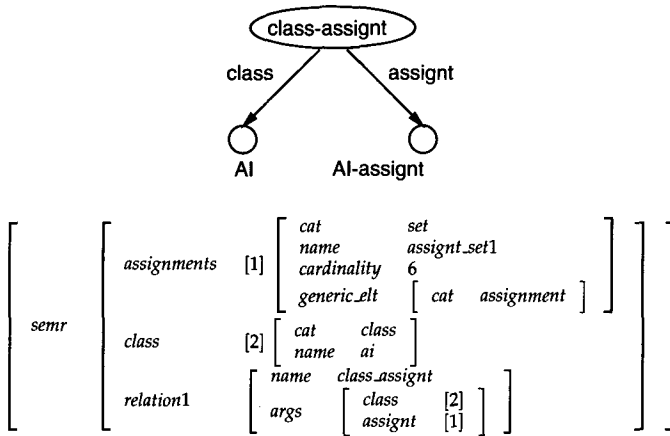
class-assignt

class

assignt

AI

AI-assignt

$\left[ semr \left[ \begin{array}{ll} assignments & [1] \left[ \begin{array}{ll} cat & set \\ name & assignt\_set1 \\ cardinality & 6 \\ generic\_elt & \left[ cat \quad assignment \right] \end{array} \right] \\ class & [2] \left[ \begin{array}{ll} cat & class \\ name & ai \end{array} \right] \\ relation1 & \left[ \begin{array}{ll} name & class\_assignt \\ args & \left[ \begin{array}{ll} class & [2] \\ assignt & [1] \end{array} \right] \end{array} \right] \end{array} \right] \right]$